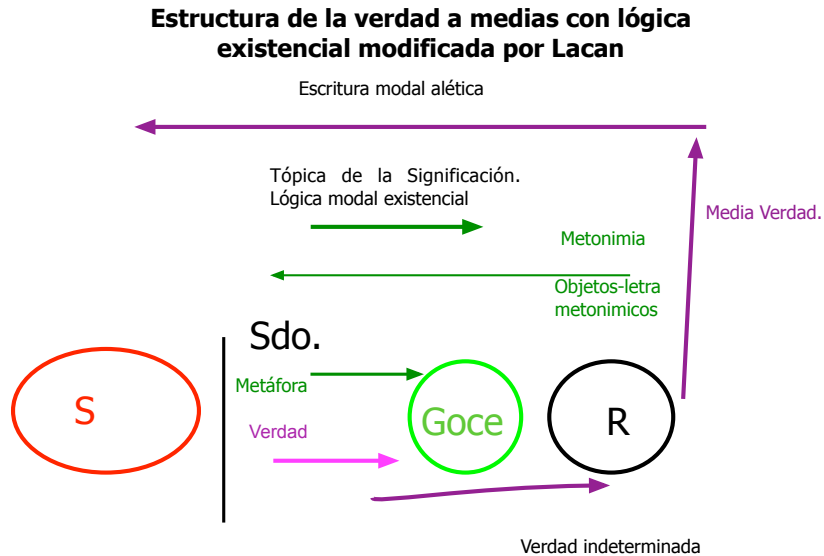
Estructura de la verdad a medias con lógica existencial modificada por Lacan

Escritura modal alética

Tópica de la Significación.
Lógica modal existencial

Media Verdad.

Metonimia

Objetos-letra metonimicos

Sdo.

Metáfora

S

Goce

R

Verdad

Verdad indeterminada